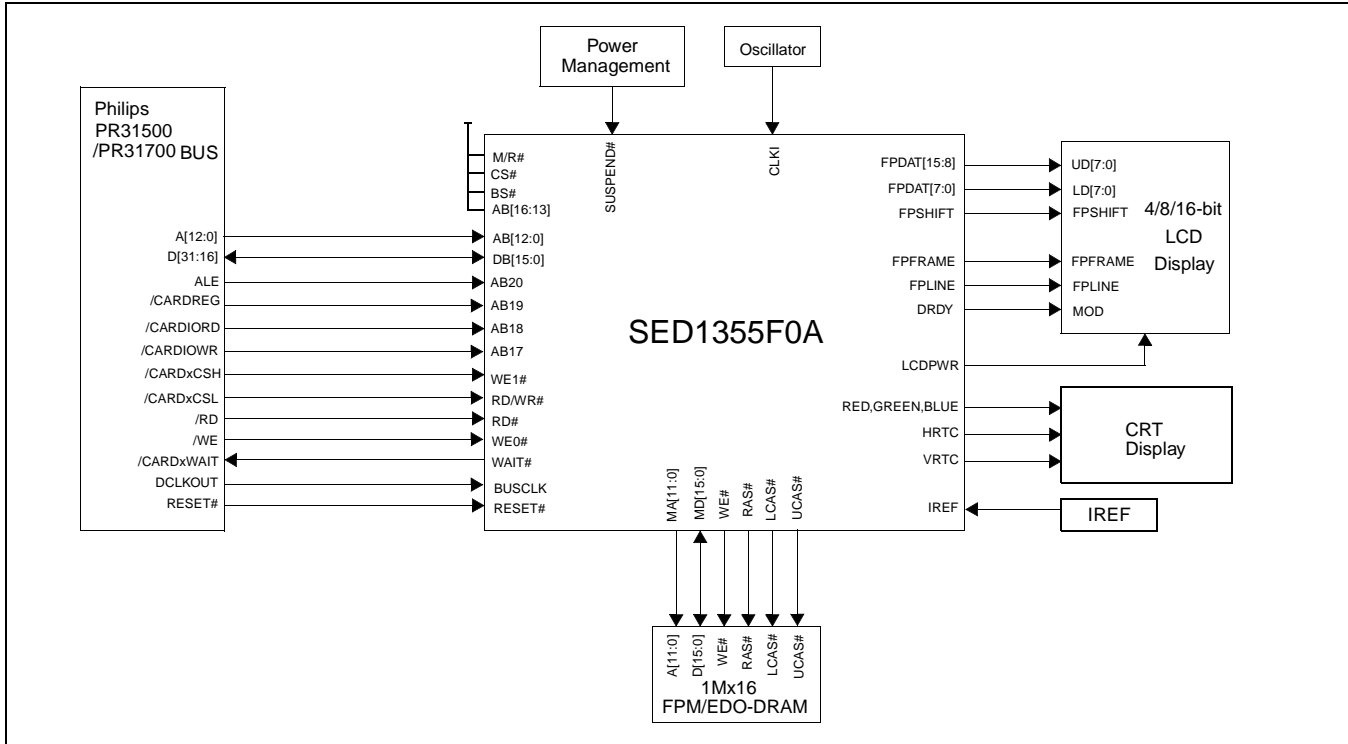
Power Management

Oscillator

Philips PR31500 /PR31700 BUS

A[12:0]
D[31:16]
ALE
/CARDREG
/CARDIORD
/CARDIOWR
/CARDxCSH
/CARDxCSL
/RD
/WE
/CARDxWAIT
DCLKOUT
RESET#

M/R#
CS#
BS#
AB[16:13]
AB[12:0]
DB[15:0]
AB20
AB19
AB18
AB17
WE1#
RD/WR#
RD#
WE0#
WAIT#
BUSCLK
RESET#

SUSPEND#

CLKI

SED1355F0A

FPDAT[15:8]
FPDAT[7:0]
FPSHIFT
FPFRAME
FPLINE
DRDY
LCDPWR
RED,GREEN,BLUE
HRTC
VRTC
IREF

MA[11:0]
MD[15:0]
WE#
RAS#
LCAS#
UCAS#

UD[7:0]
LD[7:0]
FPSHIFT
FPFRAME
FPLINE
MOD

4/8/16-bit LCD Display

CRT Display

IREF

A[11:0]
D[15:0]
WE#
RAS#
LCAS#
UCAS#

1Mx16 FPM/EDO-DRAM